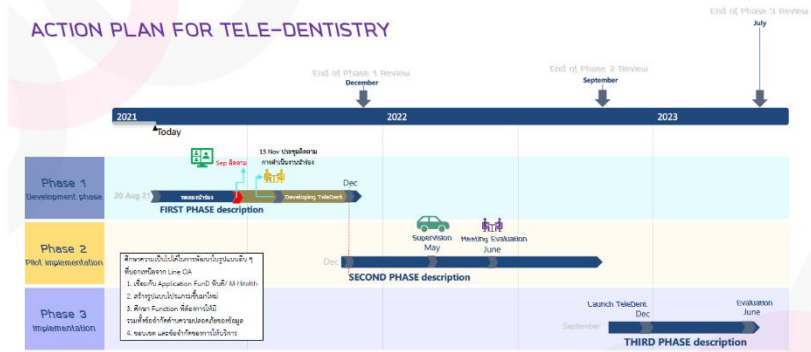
ACTION PLAN FOR TELE-DENTISTRY

End of Phase 3 Review
July

End of Phase 1 Review
December

End of Phase 2 Review
September

2021
Today
2022
2023

Phase 1
Development phase

Sep ติดตาม
15 Nov ประชุมติดตามการดำเนินงานช่วง
20 Aug 21
ทดลองนำร่อง
Developing TeleDent
Dec
FIRST PHASE description

Phase 2
Pilot implementation

ศึกษาความเป็นไปได้ในการพัฒนาในรูปแบบอื่น ๆ ที่นอกเหนือจาก Line OA
1. เชื่อมกับ Application FunD ฟันดี / M-Health
2. สร้างรูปแบบโปรแกรมขึ้นมาใหม่
3. ศึกษา Function ที่ต้องการให้มี รวมทั้งข้อจำกัดด้านความปลอดภัยของข้อมูล
4. ขอบเขต และข้อจำกัดของการให้บริการ

Supervision
May
Meeting Evaluation
June
Dec
SECOND PHASE description

Phase 3
Implementation

Launch TeleDent
Dec
Evaluation
June
September
THIRD PHASE description